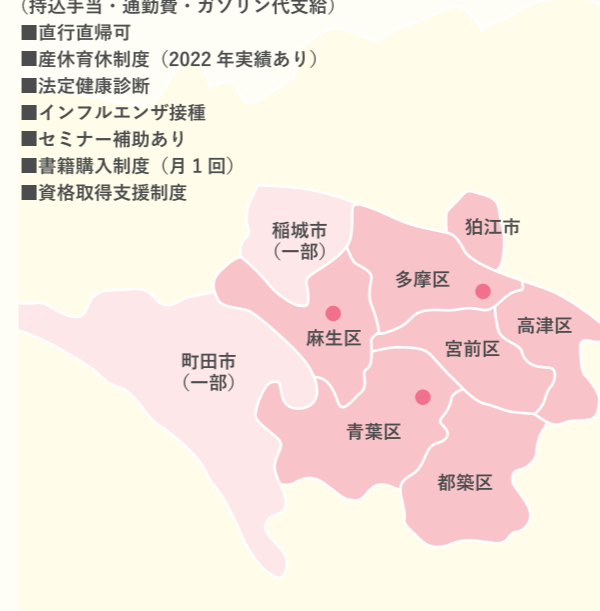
（持込手当・通勤費・ガソリン代支給）
■直行直帰可
■産休育休制度（2022 年実績あり）
■法定健康診断
■インフルエンザ接種
■セミナー補助あり
■書籍購入制度（月 1 回）
■資格取得支援制度

稲城市
（一部）
狛江市
多摩区
麻生区
高津区
宮前区
町田市
（一部）
青葉区
都築区